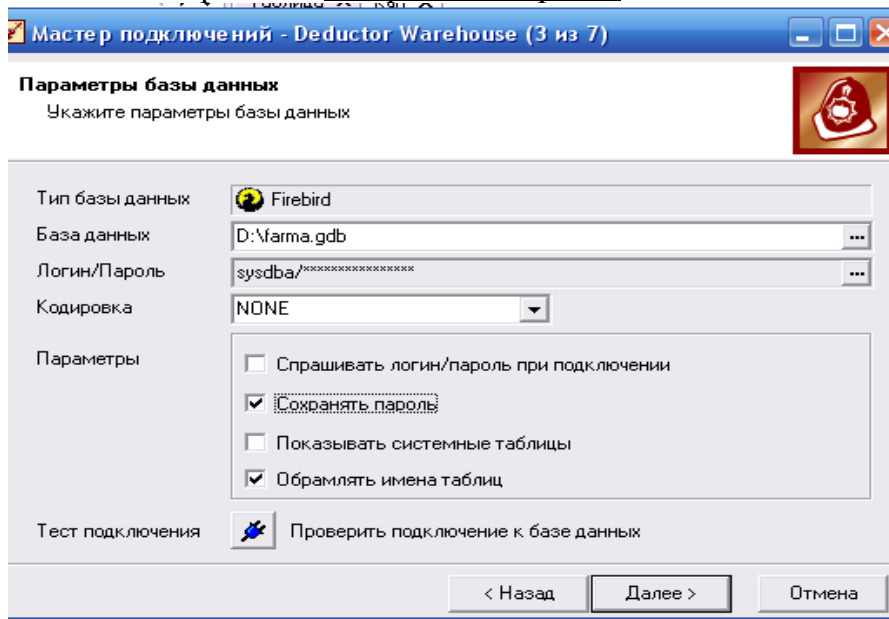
Мастер подключений - Deductor Warehouse (3 из 7)

Параметры базы данных
Укажите параметры базы данных

Тип базы данных Firebird
База данных D:\farma.gdb
Логин/Пароль sysdba/***************
Кодировка NONE

Параметры
Спрашивать логин/пароль при подключении
Сохранять пароль
Показывать системные таблицы
Обрамлять имена таблиц

Тест подключения Проверить подключение к базе данных

< Назад Далее > Отмена